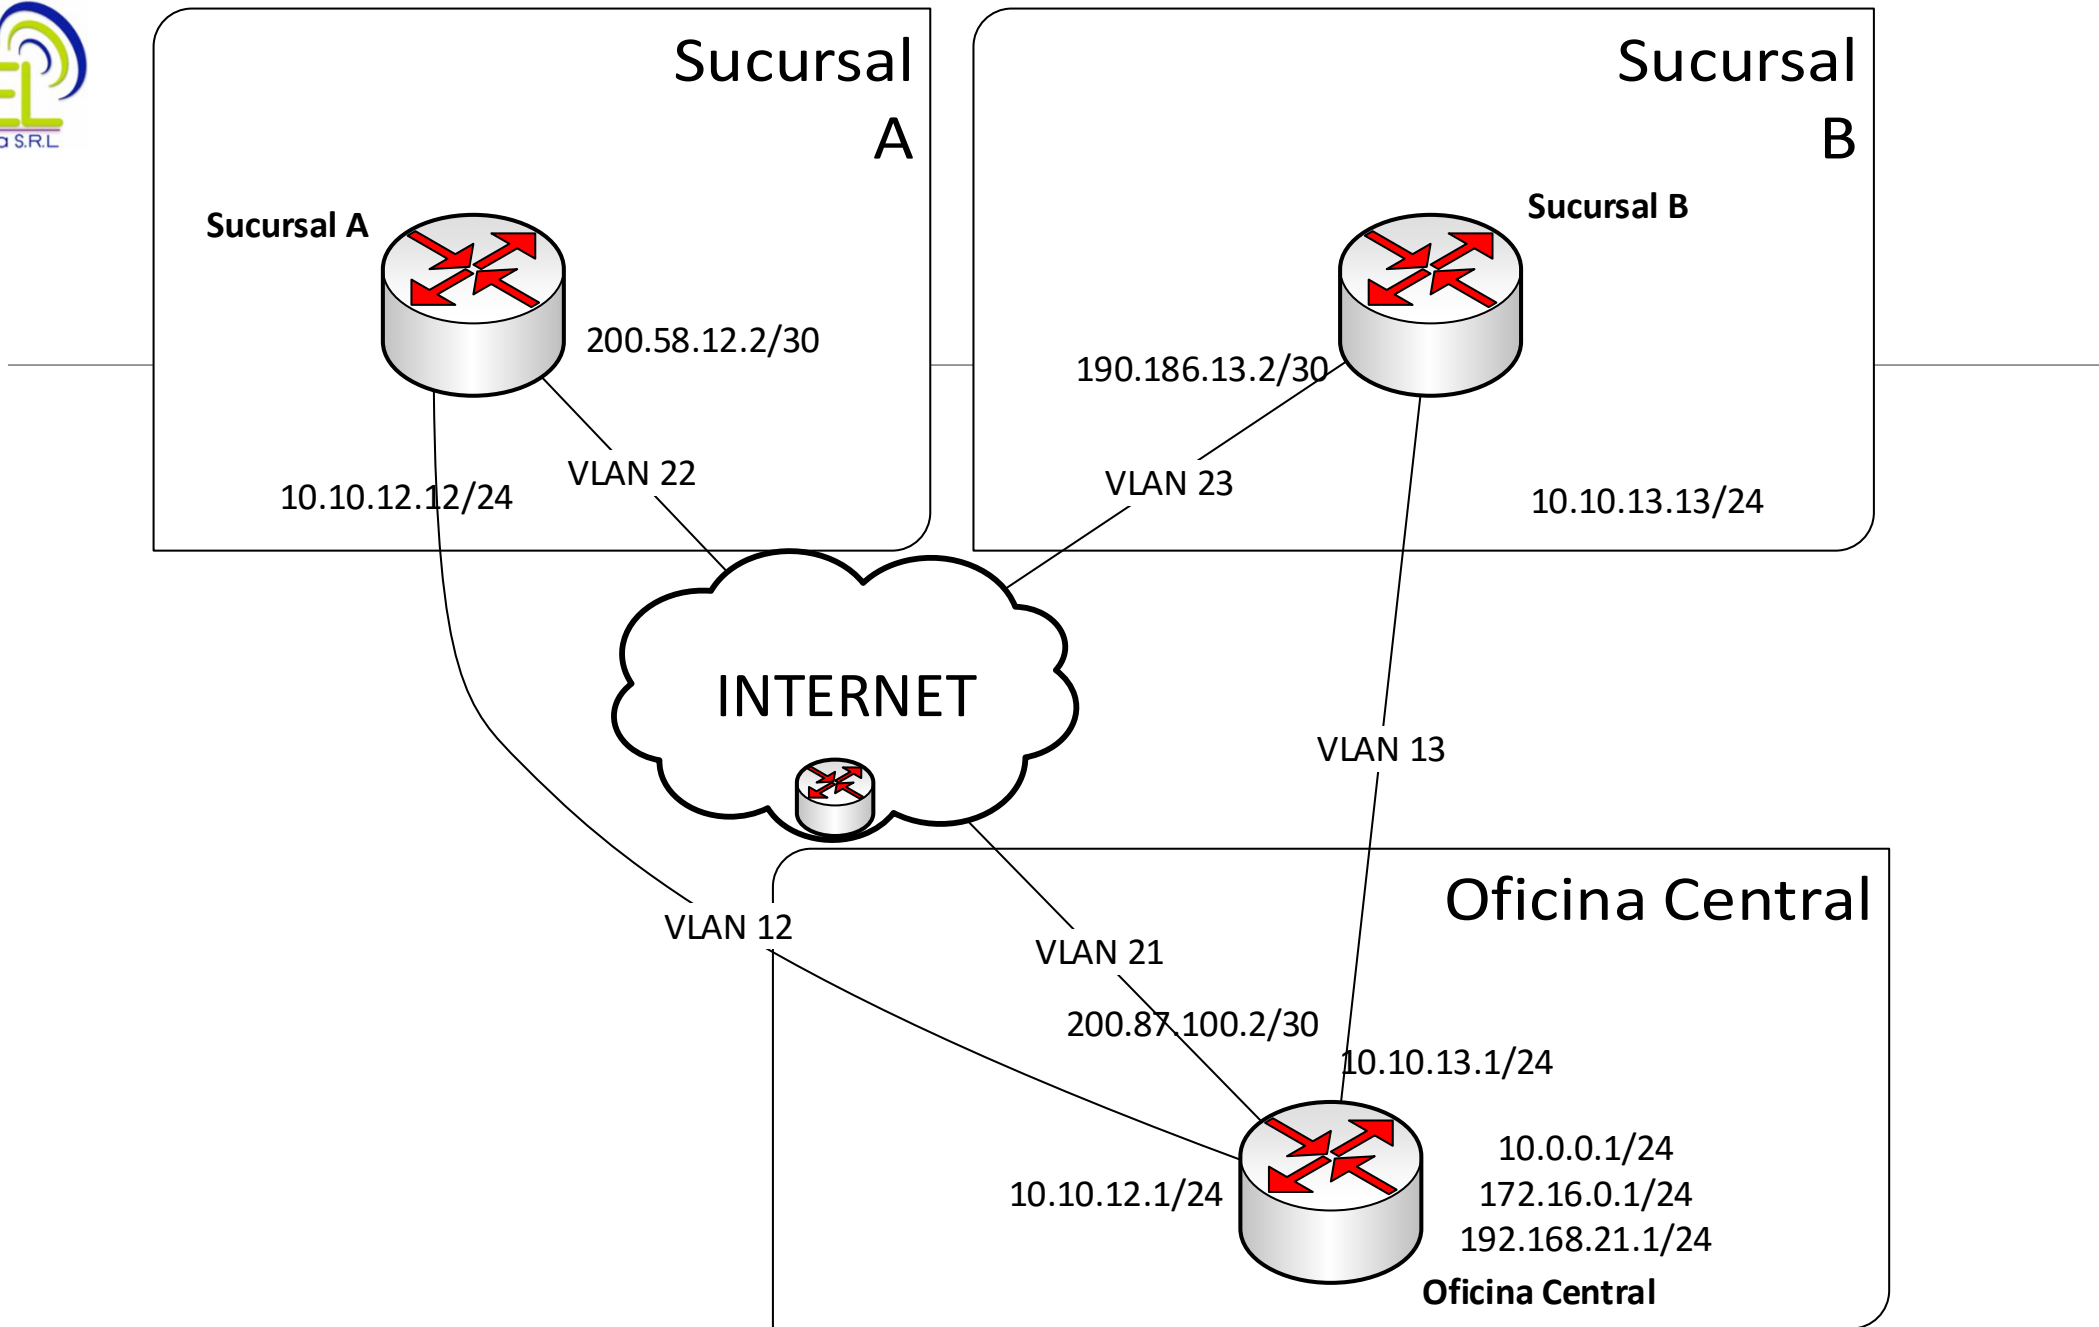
EL
a S.R.L

Sucursal A

Sucursal B

Sucursal A

200.58.12.2/30

10.10.12.12/24

VLAN 22

Sucursal B

190.186.13.2/30

VLAN 23

10.10.13.13/24

INTERNET

VLAN 13

VLAN 12

VLAN 21

Oficina Central

200.87.100.2/30

10.10.13.1/24

10.10.12.1/24

10.0.0.1/24
172.16.0.1/24
192.168.21.1/24

Oficina Central